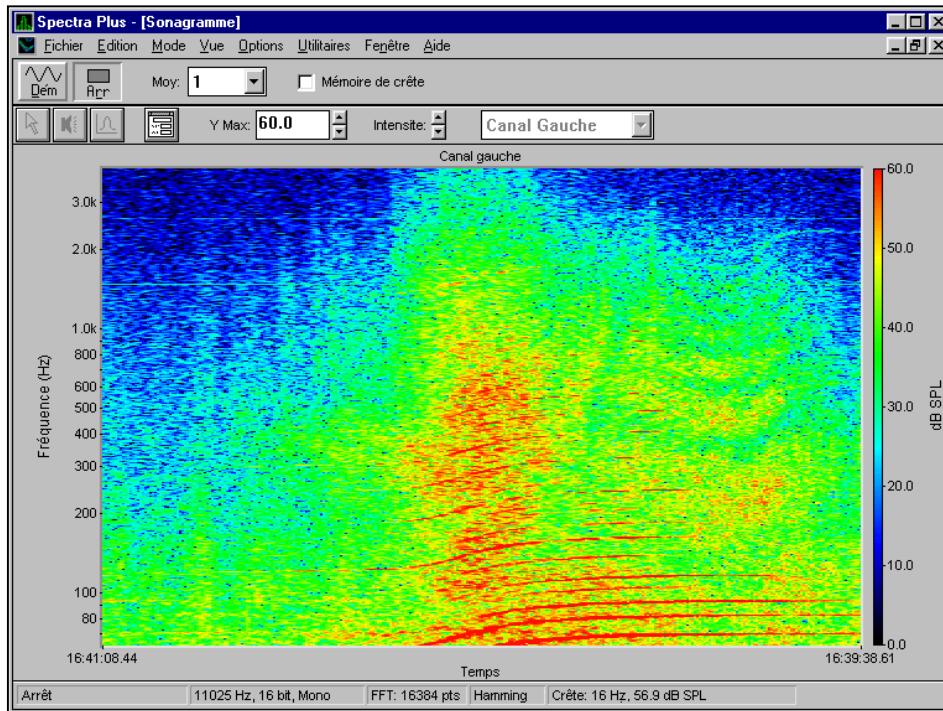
Spectra Plus - [Sonagramme]

Fichier Edition Mode Vue Options Utilitaires Fenêtre Aide

Dém Arr Moy: 1 Mémoire de crête

Y Max: 60.0 Intensite: Canal Gauche

Canal gauche

3.0k
2.0k
1.0k
800
600
500
400
300
200
100
80

Fréquence (Hz)

60.0
50.0
40.0
30.0
20.0
10.0
0.0

dB SPL

16:41:08.44 Temps 16:39:38.61

Arrêt | 11025 Hz, 16 bit, Mono | FFT: 16384 pts | Hamming | Crête: 16 Hz, 56.9 dB SPL